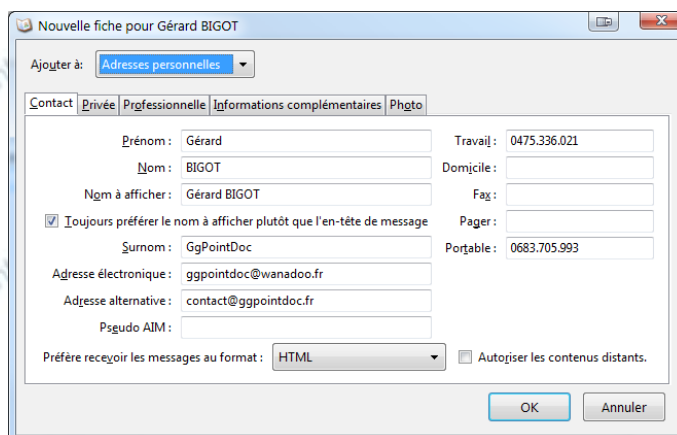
Nouvelle fiche pour Gérard BIGOT

Ajouter à: Adresses personnelles

Contact | Privée | Professionnelle | Informations complémentaires | Photo

Prénom : Gérard

Nom : BIGOT

Nom à afficher : Gérard BIGOT

Toujours préférer le nom à afficher plutôt que l'en-tête de message

Surnom : GgPointDoc

Adresse électronique : ggpointdoc@wanadoo.fr

Adresse alternative : contact@ggpointdoc.fr

Pseudo AIM :

Travail : 0475.336.021

Domicile :

Fax :

Pager :

Portable : 0683.705.993

Préfère recevoir les messages au format : HTML

Autoriser les contenus distants.

OK

Annuler